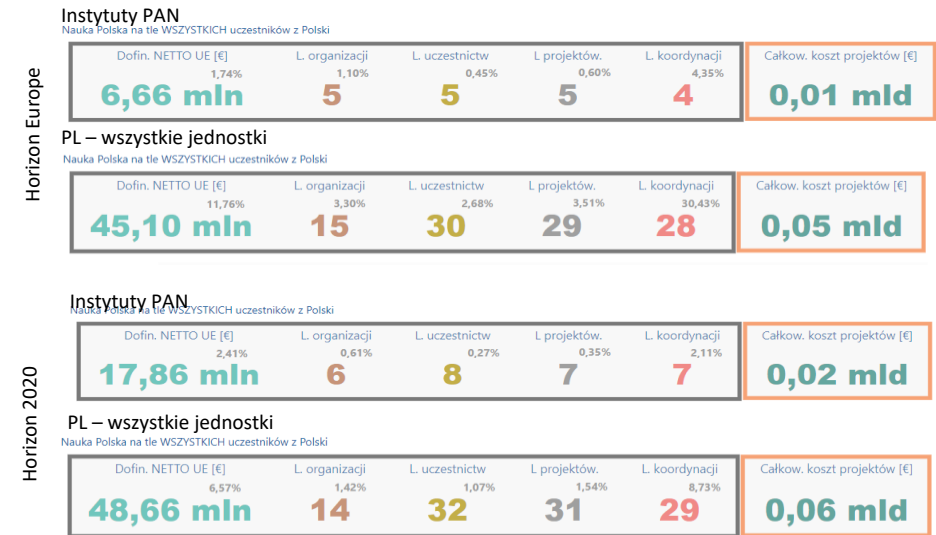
Horizon Europe

Instytuty PAN
Nauka Polska na tle WSZYSTKICH uczestników z Polski

| Dofin. NETTO UE [€] | L. organizacji | L. uczestnictw | L projektów. | L. koordynacji |
|---|---|---|---|---|
| 1,74% | 1,10% | 0,45% | 0,60% | 4,35% |
| 6,66 mln | 5 | 5 | 5 | 4 |

Całkow. koszt projektów [€]
0,01 mld

PL – wszystkie jednostki
Nauka Polska na tle WSZYSTKICH uczestników z Polski

| Dofin. NETTO UE [€] | L. organizacji | L. uczestnictw | L projektów. | L. koordynacji |
|---|---|---|---|---|
| 11,76% | 3,30% | 2,68% | 3,51% | 30,43% |
| 45,10 mln | 15 | 30 | 29 | 28 |

Całkow. koszt projektów [€]
0,05 mld

Horizon 2020

Instytuty PAN
Nauka Polska na tle WSZYSTKICH uczestników z Polski

| Dofin. NETTO UE [€] | L. organizacji | L. uczestnictw | L projektów. | L. koordynacji |
|---|---|---|---|---|
| 2,41% | 0,61% | 0,27% | 0,35% | 2,11% |
| 17,86 mln | 6 | 8 | 7 | 7 |

Całkow. koszt projektów [€]
0,02 mld

PL – wszystkie jednostki
Nauka Polska na tle WSZYSTKICH uczestników z Polski

| Dofin. NETTO UE [€] | L. organizacji | L. uczestnictw | L projektów. | L. koordynacji |
|---|---|---|---|---|
| 6,57% | 1,42% | 1,07% | 1,54% | 8,73% |
| 48,66 mln | 14 | 32 | 31 | 29 |

Całkow. koszt projektów [€]
0,06 mld